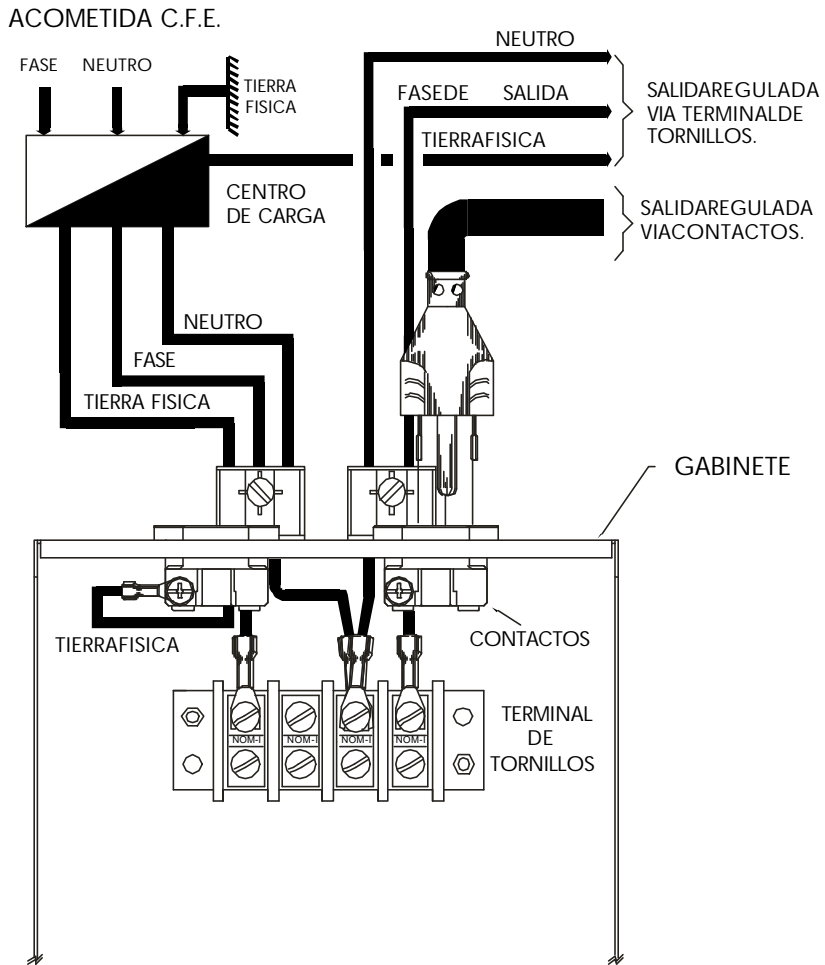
ACOMETIDA C.F.E.

FASE NEUTRO

TIERRA FISICA

CENTRO DE CARGA

NEUTRO

FASEDE SALIDA

TIERRAFISICA

SALIDAREGULADA VIA TERMINALDE TORNILLOS.

SALIDAREGULADA VIACONTACTOS.

NEUTRO

FASE

TIERRA FISICA

GABINETE

TIERRAFISICA

CONTACTOS

NOM-I NOM-I NOM-I NOM-I

TERMINAL DE TORNILLOS